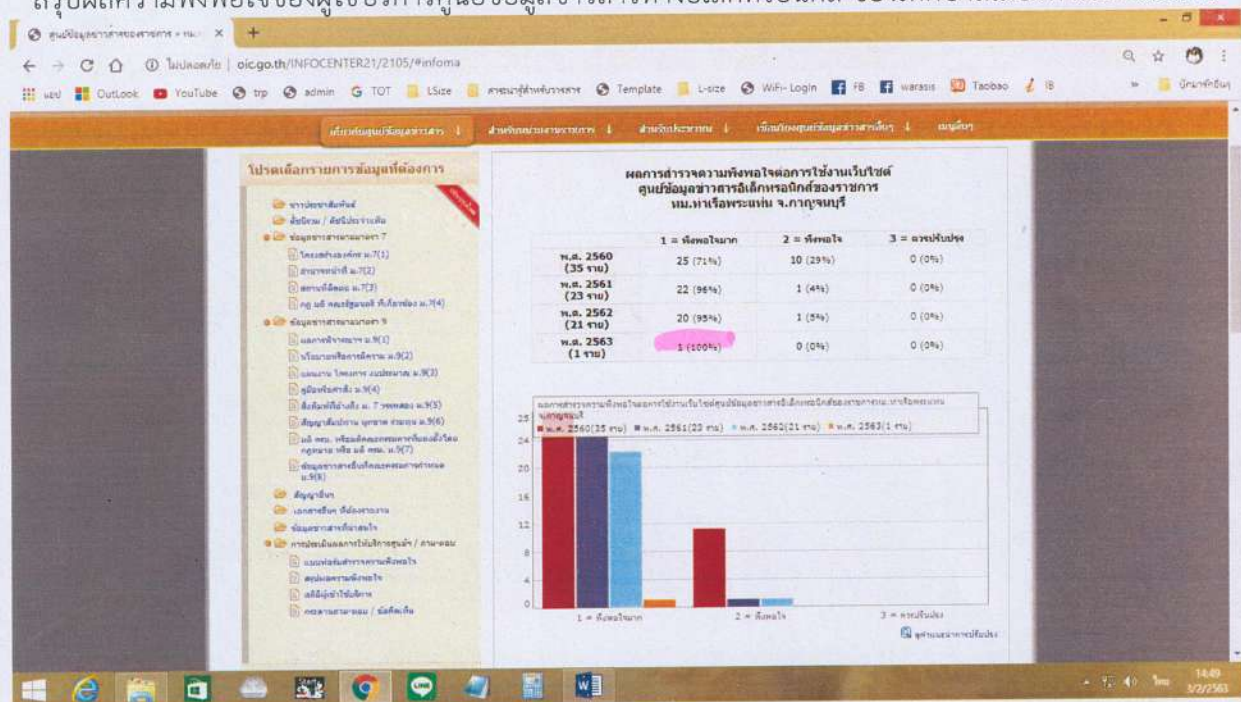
ศูนย์ข้อมูลข่าวสารของราชการ » หน. ×

ไม่ปลอดภัย | oic.go.th/INFOCENTER21/2105/#infoma

แอป Outlook YouTube trp admin TOT LSize Template L-size WiFi-Login FB warasis Taobao IB บุ๊กมาร์กอื่นๆ

เกี่ยวกับศูนย์ข้อมูลข่าวสาร | สำหรับหน่วยงานราชการ | สำหรับประชาชน | เชื่อมโยงศูนย์ข้อมูลข่าวสารอื่นๆ | ผนูญรา

โปรดเลือกรายการข้อมูลที่ต้องการ

ข่าวประชาสัมพันธ์
ข้อร้องเรียน / คิดเห็นประจำเดือน
ข้อมูลข่าวสารตามมาตรา 7
โครงสร้างองค์กร ม.7(1)
อำนาจหน้าที่ ม.7(2)
สถานที่ติดต่อ ม.7(3)
กฎ มติ ครม.ข้อบังคับ ที่เกี่ยวข้อง ม.7(4)
ข้อมูลข่าวสารตามมาตรา 9
ผลการพิจารณา ม.9(1)
นโยบายหรือการตีความ ม.9(2)
แผนงาน โครงการ งบประมาณ ม.9(3)
คู่มือหรือคำสั่ง ม.9(4)
สิ่งพิมพ์ที่อ้างถึง ม. 7 วรรคสอง ม.9(5)
สัญญาสัมปทาน ผูกขาด ร่วมทุน ม.9(6)
มติ ครม. หรือมติคณะกรรมการที่แต่งตั้งโดยกฎหมาย หรือ มติ ครม. ม.9(7)
ข้อมูลข่าวสารอื่นที่คณะกรรมการกำหนด ม.9(8)
สัญญาอื่นๆ
เอกสารอื่นๆ ที่ต้องรายงาน
ข้อมูลข่าวสารที่น่าสนใจ
การประเมินผลการให้บริการศูนย์ฯ / ภาพรวม
แบบฟอร์มสำรวจความพึงพอใจ
สรุปผลความพึงพอใจ
สถิติผู้เข้าใช้บริการ
กระดานถามตอบ / ข้อคิดเห็น

ผลการสำรวจความพึงพอใจต่อการใช้งานเว็บไซต์
ศูนย์ข้อมูลข่าวสารอิเล็กทรอนิกส์ของราชการ
หน.ท่าเรือพระแท่น จ.กาญจนบุรี

| | 1 = พึงพอใจมาก | 2 = พึงพอใจ | 3 = ควรปรับปรุง |
|---|---|---|---|
| พ.ศ. 2560 (35 ราย) | 25 (71%) | 10 (29%) | 0 (0%) |
| พ.ศ. 2561 (23 ราย) | 22 (96%) | 1 (4%) | 0 (0%) |
| พ.ศ. 2562 (21 ราย) | 20 (95%) | 1 (5%) | 0 (0%) |
| พ.ศ. 2563 (1 ราย) | 1 (100%) | 0 (0%) | 0 (0%) |

ผลการสำรวจความพึงพอใจต่อการใช้งานเว็บไซต์ศูนย์ข้อมูลข่าวสารอิเล็กทรอนิกส์ของราชการ หน.ท่าเรือพระแท่น จ.กาญจนบุรี
พ.ศ. 2560(35 ราย) พ.ศ. 2561(23 ราย) พ.ศ. 2562(21 ราย) พ.ศ. 2563(1 ราย)

25
24
20
16
12
8
4
0

1 = พึงพอใจมาก 2 = พึงพอใจ 3 = ควรปรับปรุง

ดูคำแนะนำการปรับปรุง

14:49
3/2/2563